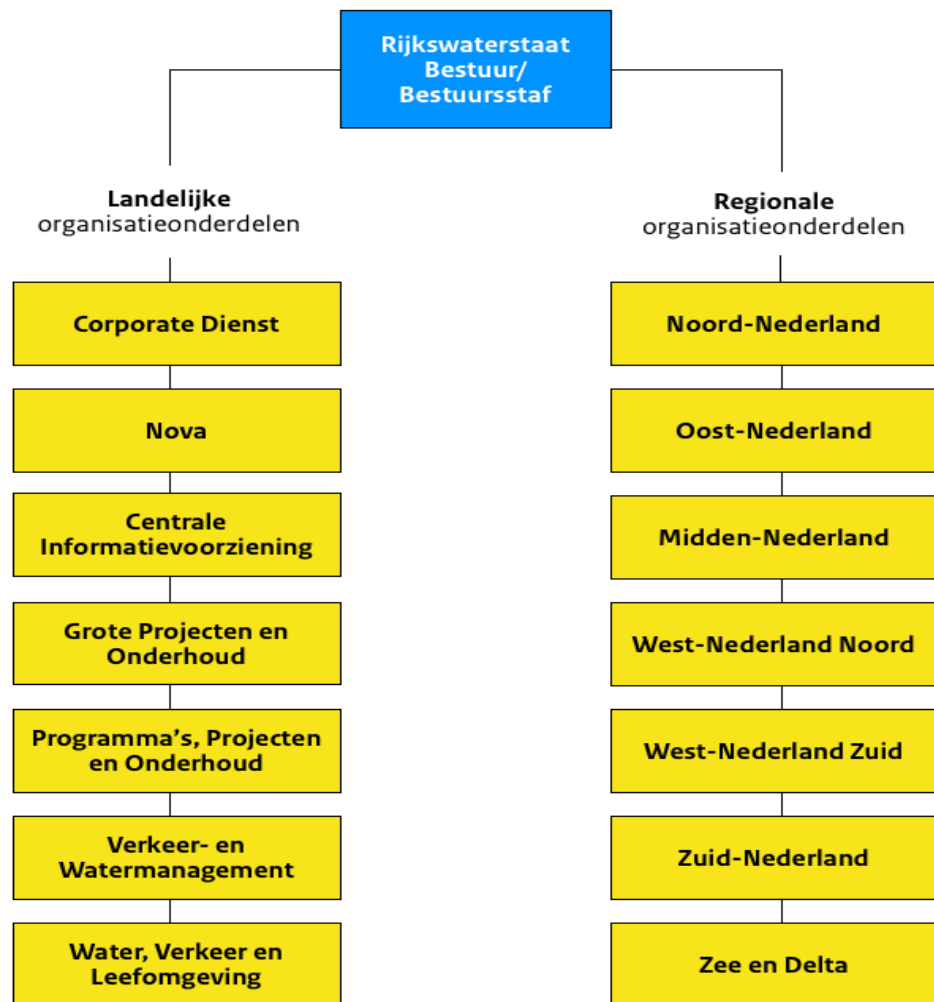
Rijkswaterstaat Bestuur/ Bestuursstaf

Landelijke organisatieonderdelen

Corporate Dienst

Nova

Centrale Informatievoorziening

Grote Projecten en Onderhoud

Programma's, Projecten en Onderhoud

Verkeer- en Watermanagement

Water, Verkeer en Leefomgeving

Regionale organisatieonderdelen

Noord-Nederland

Oost-Nederland

Midden-Nederland

West-Nederland Noord

West-Nederland Zuid

Zuid-Nederland

Zee en Delta